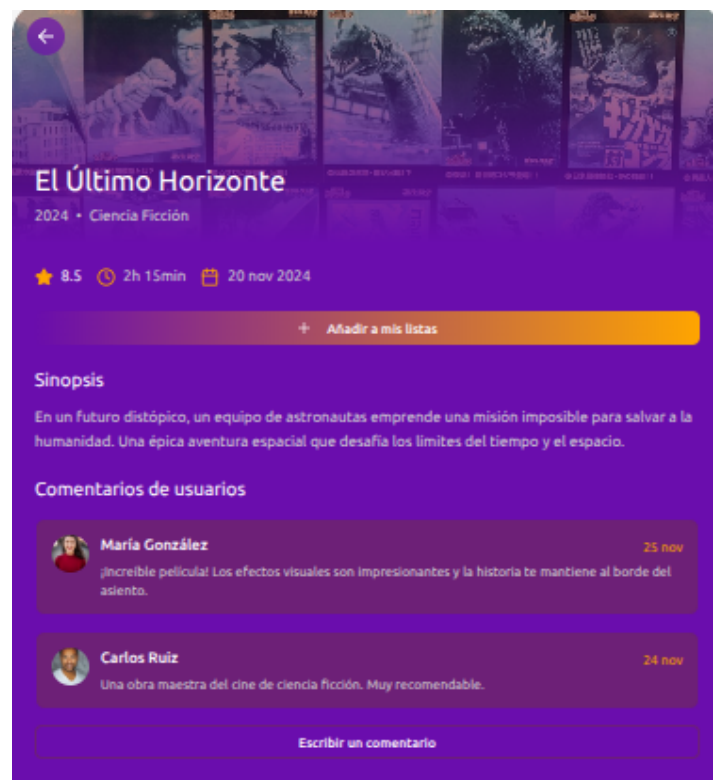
El Último Horizonte

2024 • Ciencia Ficción

8.5 2h 15min 20 nov 2024

+ Añadir a mis listas

Sinopsis

En un futuro distópico, un equipo de astronautas emprende una misión imposible para salvar a la humanidad. Una épica aventura espacial que desafía los límites del tiempo y el espacio.

Comentarios de usuarios

María González 25 nov
¡Increíble película! Los efectos visuales son impresionantes y la historia te mantiene al borde del asiento.

Carlos Ruiz 24 nov
Una obra maestra del cine de ciencia ficción. Muy recomendable.

Escribir un comentario